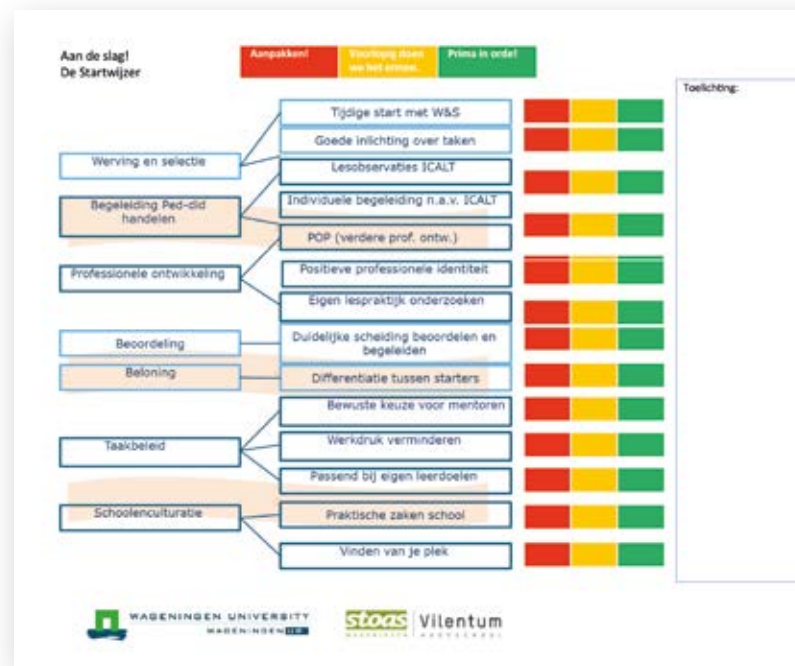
Aan de slag!
De Startwijzer

Aanpakken! | Voorlopig doen we het ermee. | Prima in orde!

Toelichting:

Werving en selectie
Begeleiding Ped-did handelen
Professionele ontwikkeling
Beoordeling
Beloning
Taakbeleid
Schoolenculturatie

Tijdige start met W&S
Goede inlichting over taken
Lesobservaties ICALT
Individuele begeleiding n.a.v. ICALT
POP (verdere prof. ontw.)
Positieve professionele identiteit
Eigen lespraktijk onderzoeken
Duidelijke scheiding beoordelen en begeleiden
Differentiatie tussen starters
Bewuste keuze voor mentoren
Werkdruk verminderen
Passend bij eigen leerdoelen
Praktische zaken school
Vinden van je plek

WAGENINGEN UNIVERSITY WAGENINGEN UR
stoas Vilentum